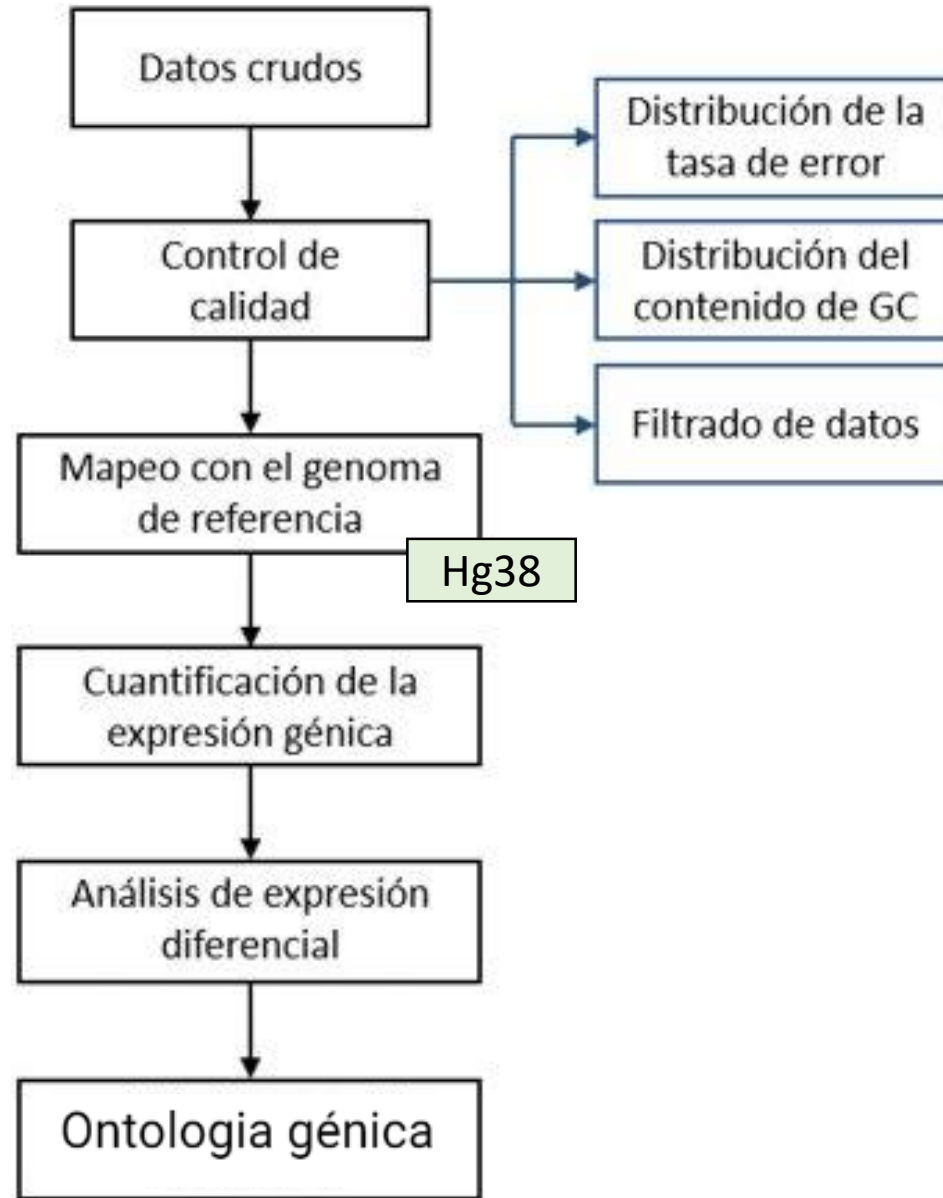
Datos crudos

Control de calidad

Distribución de la tasa de error

Distribución del contenido de GC

Filtrado de datos

Mapeo con el genoma de referencia

Hg38

Cuantificación de la expresión génica

Análisis de expresión diferencial

Ontologia génica